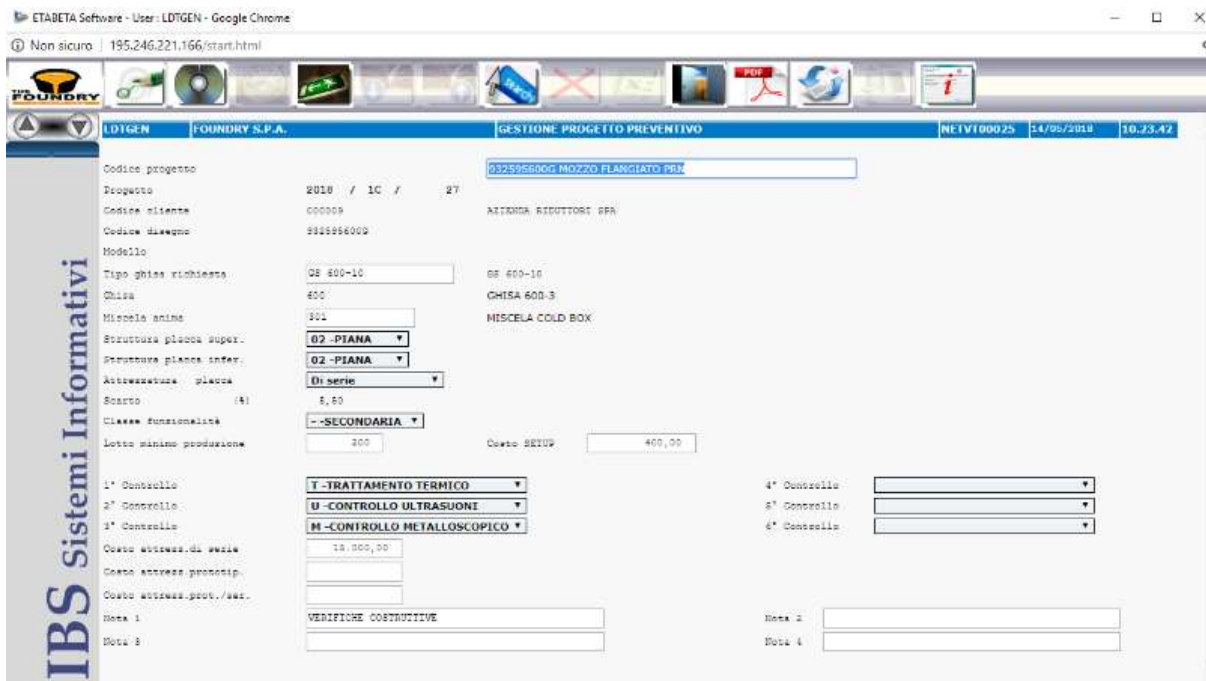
ETABETA Software - User : LDTGEN - Google Chrome

Non sicuro | 195.246.221.166/start.html

THE FOUNDRY

LDTGEN FOUNDRY S.P.A. GESTIONE PROGETTO PREVENTIVO NETVT00025 14/05/2018 10.23.42

Codice progetto 0325956000G MOZZO FLANGIATO PRN
Progetto 2018 / 1C / 27
Codice cliente C00009 AZIENDA RIDUTTORI SPA
Codice disegno 9325956009
Modello
Tipo ghisa richiesta GS 600-10 GS 600-10
Ghisa 600 GHISA 600-3
Miscela anime 801 MISCELA COLD BOX
Struttura placca super. 02 -PIANA
Struttura placca infer. 02 -PIANA
Attrezzatura placca Di serie
Scarto (%) 5,50
Classe funzionalità - -SECONDARIA
Lotto minimo produzione 200 Costo SETUP 400,00

1° Controllo T -TRATTAMENTO TERMICO 4° Controllo
2° Controllo U -CONTROLLO ULTRASUONI 5° Controllo
3° Controllo M -CONTROLLO METALLOSCOPICO 6° Controllo
Costo attrezz.di serie 15.000,00
Costo attrezz.prototip.
Costo attrezz.prot./ser.
Nota 1 VERIFICHE COSTRUTTIVE Nota 2
Nota 3 Nota 4

IBS Sistemi Informativi